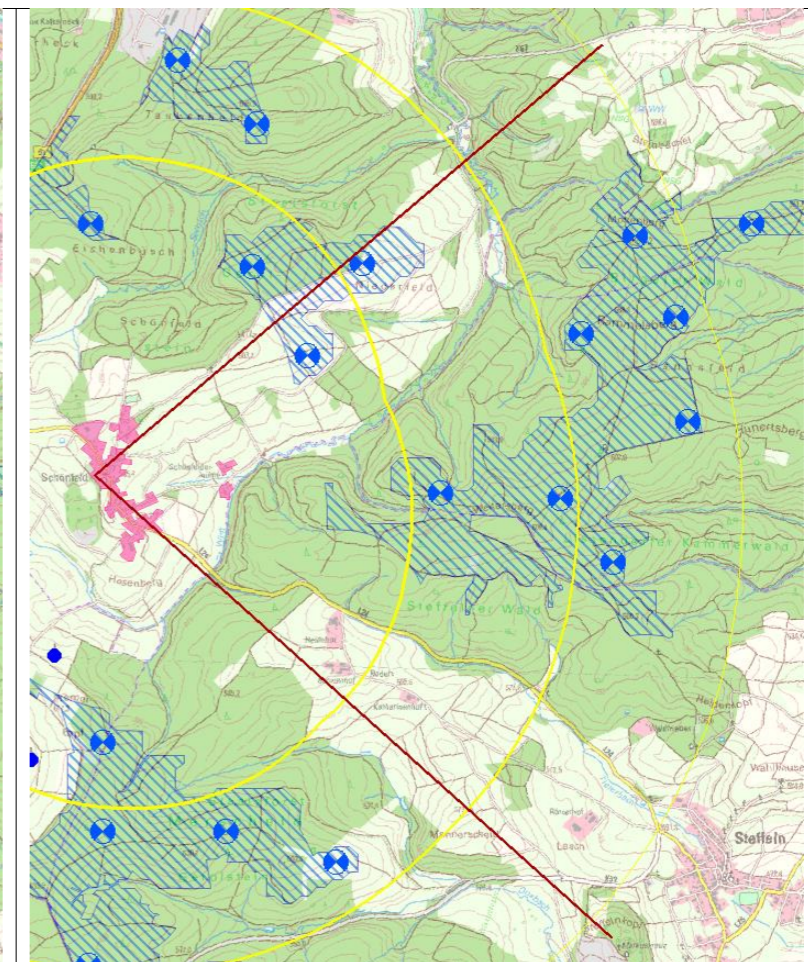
Eichenbusch

Schorfeld

Niederfeld

Steffelner Wald

Steffeln

Hasenfeld

Leach

Meinerscheid

Römerhof

Hellenkopf

Wal Thuser

Kalkarfeld

Schauerfeld

Niederfeld

Schlossfeld

Steffeln

Buntertsberg

Hemmer Wald

Heidenkopf

Schossfeld

Steffelner Wald